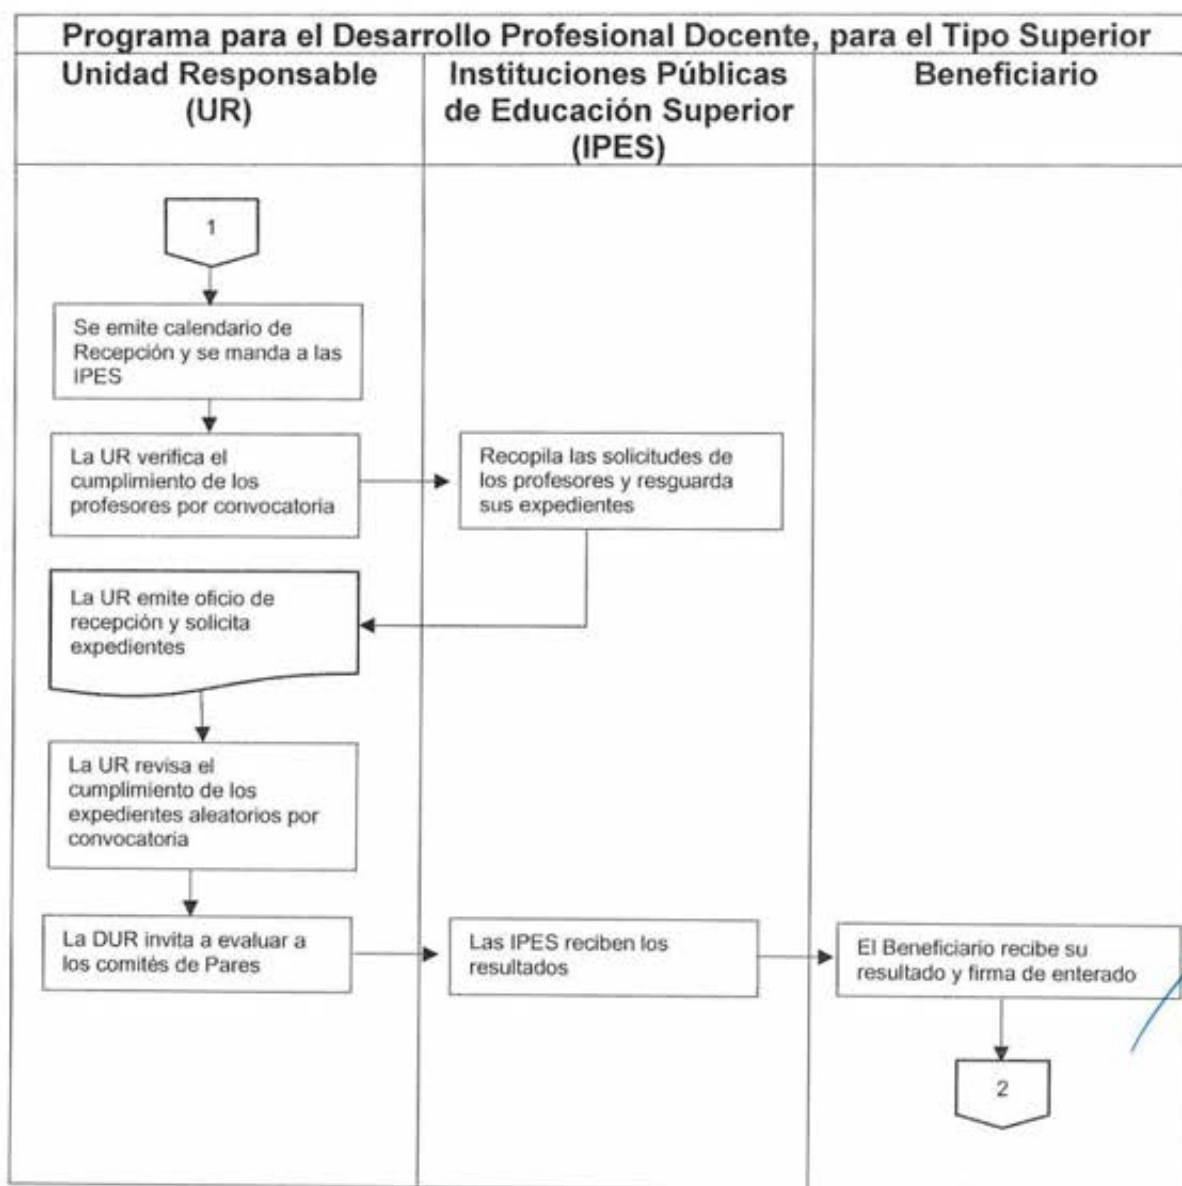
Programa para el Desarrollo Profesional Docente, para el Tipo Superior

| Unidad Responsable (UR) | Instituciones Públicas de Educación Superior (IPES) | Beneficiario |
|---|---|---|

1

Se emite calendario de Recepción y se manda a las IPES

La UR verifica el cumplimiento de los profesores por convocatoria

Recopila las solicitudes de los profesores y resguarda sus expedientes

La UR emite oficio de recepción y solicita expedientes

La UR revisa el cumplimiento de los expedientes aleatorios por convocatoria

La DUR invita a evaluar a los comités de Pares

Las IPES reciben los resultados

El Beneficiario recibe su resultado y firma de enterado

2